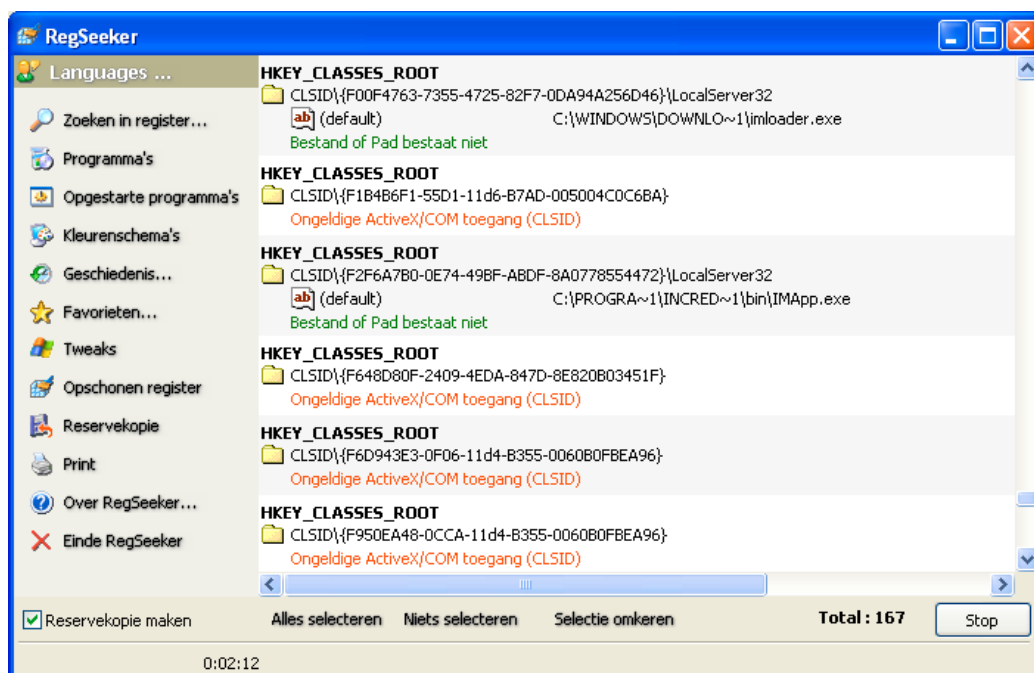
RegSeeker

Languages ...

Zoeken in register...
Programma's
Opgestarte programma's
Kleurenschema's
Geschiedenis...
Favorieten...
Tweaks
Opschonen register
Reservekopie
Print
Over RegSeeker...
Einde RegSeeker

HKEY_CLASSES_ROOT
CLSID\{F00F4763-7355-4725-82F7-0DA94A256D46}\LocalServer32
ab (default) C:\WINDOWS\DOWNLO~1\imloader.exe
Bestand of Pad bestaat niet

HKEY_CLASSES_ROOT
CLSID\{F1B4B6F1-55D1-11d6-B7AD-005004C0C6BA}
Ongeldige ActiveX/COM toegang (CLSID)

HKEY_CLASSES_ROOT
CLSID\{F2F6A7B0-0E74-49BF-ABDF-8A0778554472}\LocalServer32
ab (default) C:\PROGRA~1\INCRED~1\bin\IMApp.exe
Bestand of Pad bestaat niet

HKEY_CLASSES_ROOT
CLSID\{F648D80F-2409-4EDA-847D-8E820B03451F}
Ongeldige ActiveX/COM toegang (CLSID)

HKEY_CLASSES_ROOT
CLSID\{F6D943E3-0F06-11d4-B355-0060B0FBEA96}
Ongeldige ActiveX/COM toegang (CLSID)

HKEY_CLASSES_ROOT
CLSID\{F950EA48-0CCA-11d4-B355-0060B0FBEA96}
Ongeldige ActiveX/COM toegang (CLSID)

Reservekopie maken
Alles selecteren
Niets selecteren
Selectie omkeren
Total : 167
Stop

0:02:12